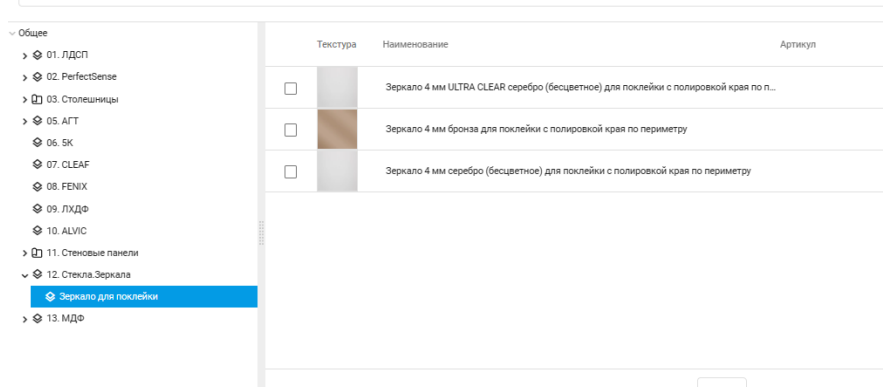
Общее
01. ЛДСП
02. PerfectSense
03. Столешницы
05. АГТ
06. 5К
07. CLEAF
08. FENIX
09. ЛХДФ
10. ALVIC
11. Стеновые панели
12. Стекла.Зеркала
Зеркало для поклейки
13. МДФ

| | Текстура | Наименование | Артикул |
|---|---|---|---|
| | | Зеркало 4 мм ULTRA CLEAR серебро (бесцветное) для поклейки с полировкой края по п... | |
| | | Зеркало 4 мм бронза для поклейки с полировкой края по периметру | |
| | | Зеркало 4 мм серебро (бесцветное) для поклейки с полировкой края по периметру | |